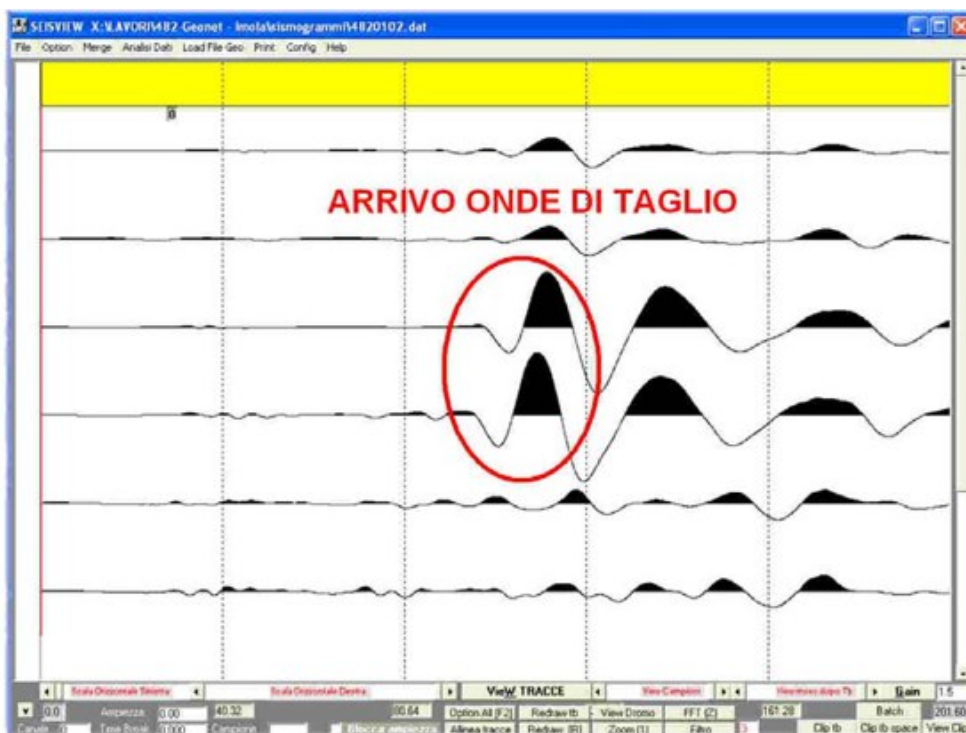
SEISVIEW X:\LAVORI\482-Geonet - Imola\sismogrammi\4820102.dat

File Option Merge Analisi Dati Load File Geo Print Config Help

0

ARRIVO ONDE DI TAGLIO

Scala Orizzontale Sinistra
Scala Orizzontale Destra
VieW TRACCE
View Campioni
View mosso dopo Tb
Gain
1.5

0.0
Ampiezza
0.00
40.32
80.64
Option All [F2]
Redraw tb
View Dromo
FFT [2]
161.28
Batch
201.60

Canale
0
Tasa Rosie
0.000
Campione
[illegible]
Allinea tracce
Redraw [R]
Zoom [1]
Filtro
3
Clip tb
Clip tb space
View Clip